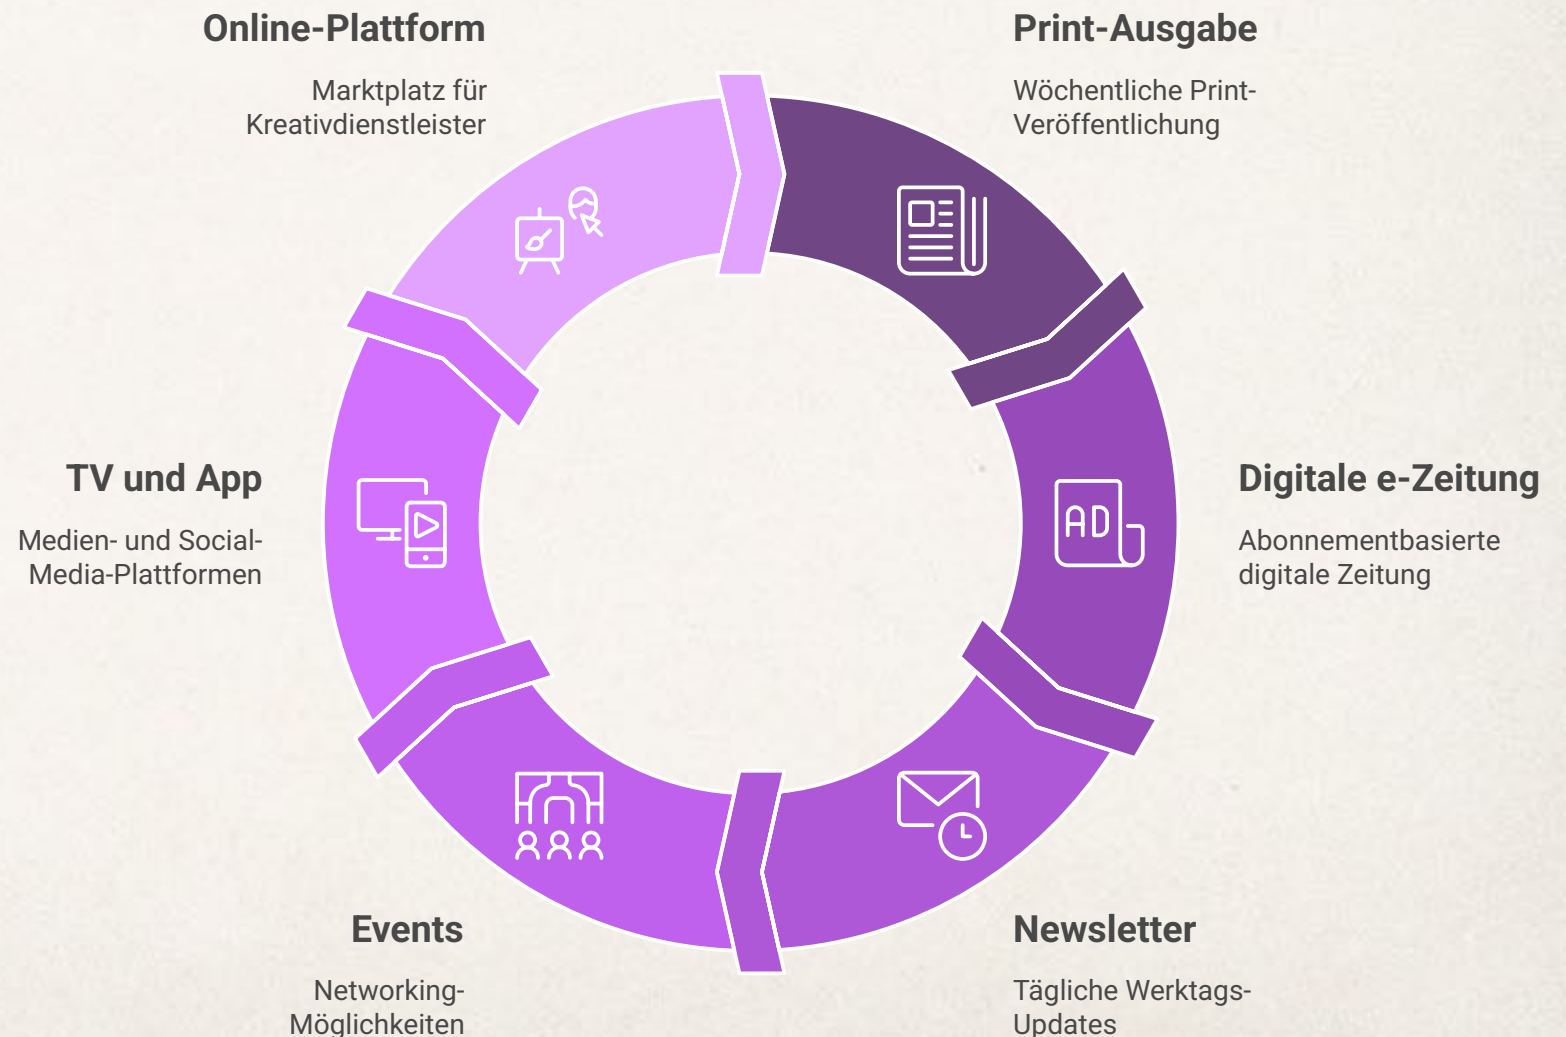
Online-Plattform

Marktplatz für Kreativdienstleister

Print-Ausgabe

Wöchentliche Print-Veröffentlichung

TV und App

Medien- und Social-Media-Plattformen

Digitale e-Zeitung

Abonnementbasierte digitale Zeitung

AD

Events

Networking-Möglichkeiten

Newsletter

Tägliche Werktags-Updates